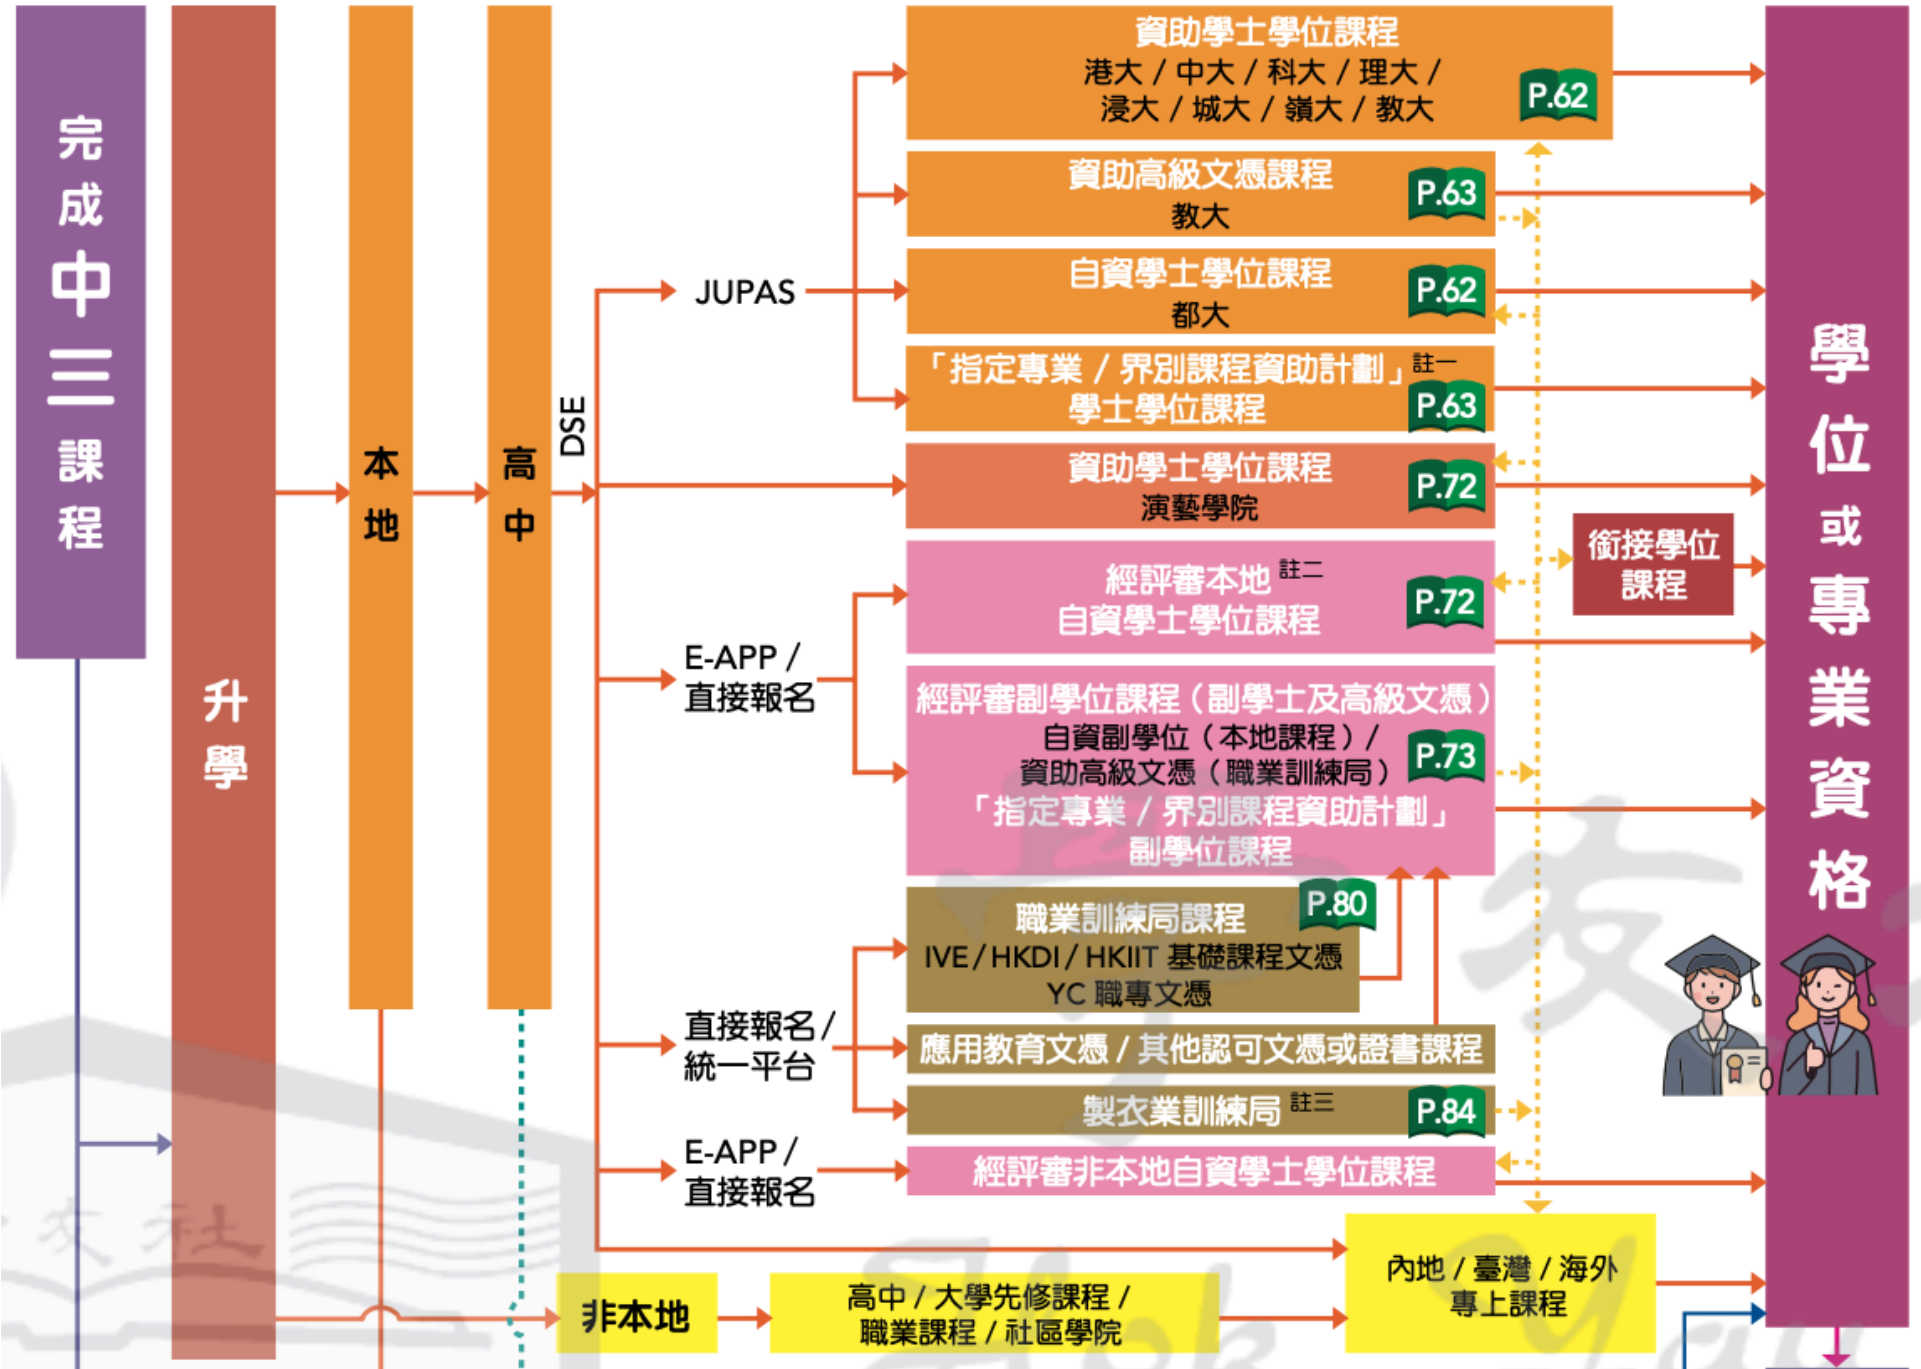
完成中三課程

升學

本地

高中

DSE

JUPAS

資助學士學位課程
港大 / 中大 / 科大 / 理大 / 浸大 / 城大 / 嶺大 / 教大
P.62

資助高級文憑課程
教大
P.63

自資學士學位課程
都大
P.62

「指定專業 / 界別課程資助計劃」註一
學士學位課程
P.63

資助學士學位課程
演藝學院
P.72

E-APP / 直接報名

經評審本地 註二
自資學士學位課程
P.72

衔接學位課程

經評審副學位課程（副學士及高級文憑）
自資副學位（本地課程）/
資助高級文憑（職業訓練局）
「指定專業 / 界別課程資助計劃」
副學位課程
P.73

直接報名 / 統一平台

職業訓練局課程
IVE / HKDI / HKIIT 基礎課程文憑
YC 職專文憑
P.80

應用教育文憑 / 其他認可文憑或證書課程

製衣業訓練局 註三
P.84

E-APP / 直接報名

經評審非本地自資學士學位課程

內地 / 臺灣 / 海外
專上課程

非本地

高中 / 大學先修課程 /
職業課程 / 社區學院

學位或專業資格